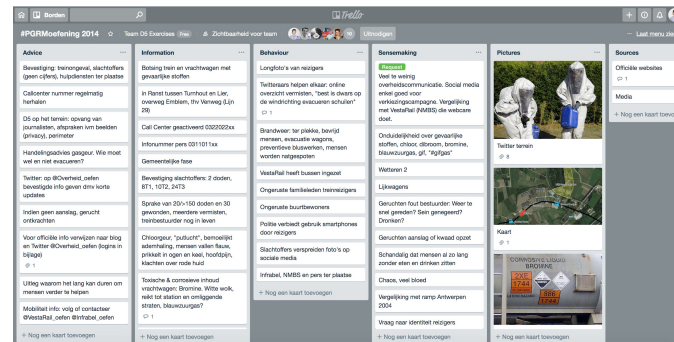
Borden

Trello

#PGRMoefening 2014 ☆ Team 06 Exercises Free Zichtbaarheid voor team Uitnodigen ··· Laat menu zien

Advice

Bevestiging: treinongeval, slachtoffers (geen cijfers), hulpdiensten ter plaatse

Callcenter nummer regelmatig herhalen

DS op het terrein: opvang van journalisten, afspraken ivm beelden (privacy), perimeter

Handelingsadvies gasgeur: Wie moet wel en niet evacueren?

Twitter: op @Overheid_oefen bevestigde info geven dmv korte updates

Indien geen aanslag, gerucht ontkrachten

Voor officiële info verwijzen naar blog en Twitter @Overheid_oefen (logine in bijlage)
1

Uitleg waarom het lang kan duren om mensen verder te helpen

Mobiliteit info: volg of contacteer @VestaRail_oefen @Infrabel_oefen

+ Nog een kaart toevoegen

Information

Botsing trein en vrachtwagen met gevaarlijke stoffen

in Ranst tussen Turnhout en Lier, overweg Emblem, thv Verweg (Lijn 29)

Call Center geactiveerd 0322022xx

Infonummer pers 031101 1xx

Gemeentelijke fase

Bevestiging slachtoffers: 2 doden, 8T1, 10T2, 24T3

Sprake van 20/>150 doden en 30 gewonden, meerdere vermisten, treinbestuurder nog in leven

Chloorgeur, "putlucht", bemoeilijkt ademhaling, mensen vallen flauw, prikkelt in ogen en keel, hoofdpijn, klachten over rode huid

Toxische & corrosieve inhoud vrachtwagen: Bromine. Witte wolk, reikt tot station en omliggende straten, blauwzuurgas?
1

+ Nog een kaart toevoegen

Behaviour

Longfoto's van reizigers

Twitteraars helpen elkaar: online overzicht vermisten, "best is dwars op de windrichting evacueren schuilen"
1

Brandweer: ter plekke, bevrijd mensen, evacuatie wagons, preventieve bluswerken, mensen worden natgespoten

VestaRail heeft bussen ingezet

Ongeruste familieleden treinreizigers

Ongeruste buurtbewoners

Politie verbiedt gebruik smartphones door reizigers

Slachtoffers verspreiden foto's op sociale media

Infrabel, NMBS en pers ter plaatse

+ Nog een kaart toevoegen

Sensemaking

Request
Veel te weinig overheidscommunicatie. Social media enkel goed voor verkiezingscampagne. Vergelijking met VestaRail (NMBS) die webcare doet.

Onduidelijkheid over gevaarlijke stoffen, chloor, dibroom, bromine, blauwzuurgas, gif, "#gifgas"

Wetteren 2

Lijkwagens

Geruchten fout bestuurder: Weer te snel gereden? Sein genegeerd? Dronken?

Geruchten aanslag of kwaad opzet

Schandalig dat mensen al zo lang zonder eten en drinken zitten

Chaos, veel bloed

Vergelijking met ramp Antwerpen 2004

Vraag naar identiteit reizigers

+ Nog een kaart toevoegen

Pictures

Twitter terrein
8

Kaart
7

CORROSIVE LIQUID BROMINE 1744 886 1744

+ Nog een kaart toevoegen

Sources

Officiële websites
1

Media

+ Nog een kaart toevoegen